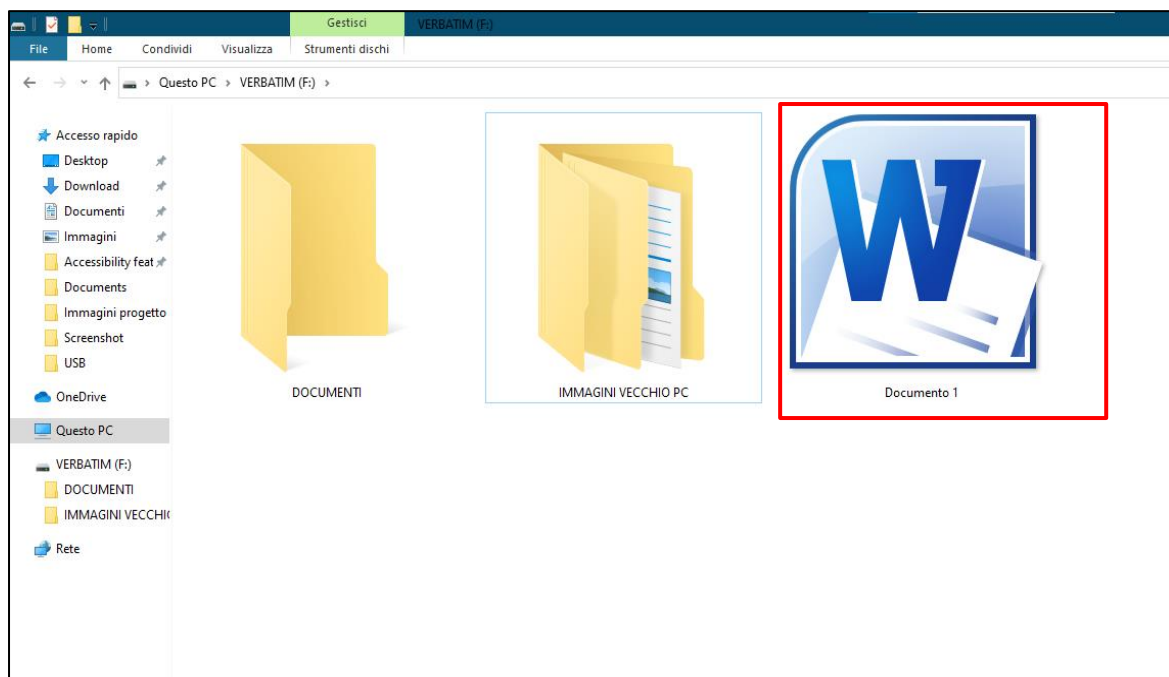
Gestisci VERBATIM (F:)

File Home Condividi Visualizza Strumenti dischi

Questo PC › VERBATIM (F:) ›

Accesso rapido
Desktop
Download
Documenti
Immagini
Accessibility feat
Documents
Immagini progetto
Screenshot
USB
OneDrive
Questo PC
VERBATIM (F:)
DOCUMENTI
IMMAGINI VECCHI
Rete

DOCUMENTI

IMMAGINI VECCHIO PC

W

Documento 1